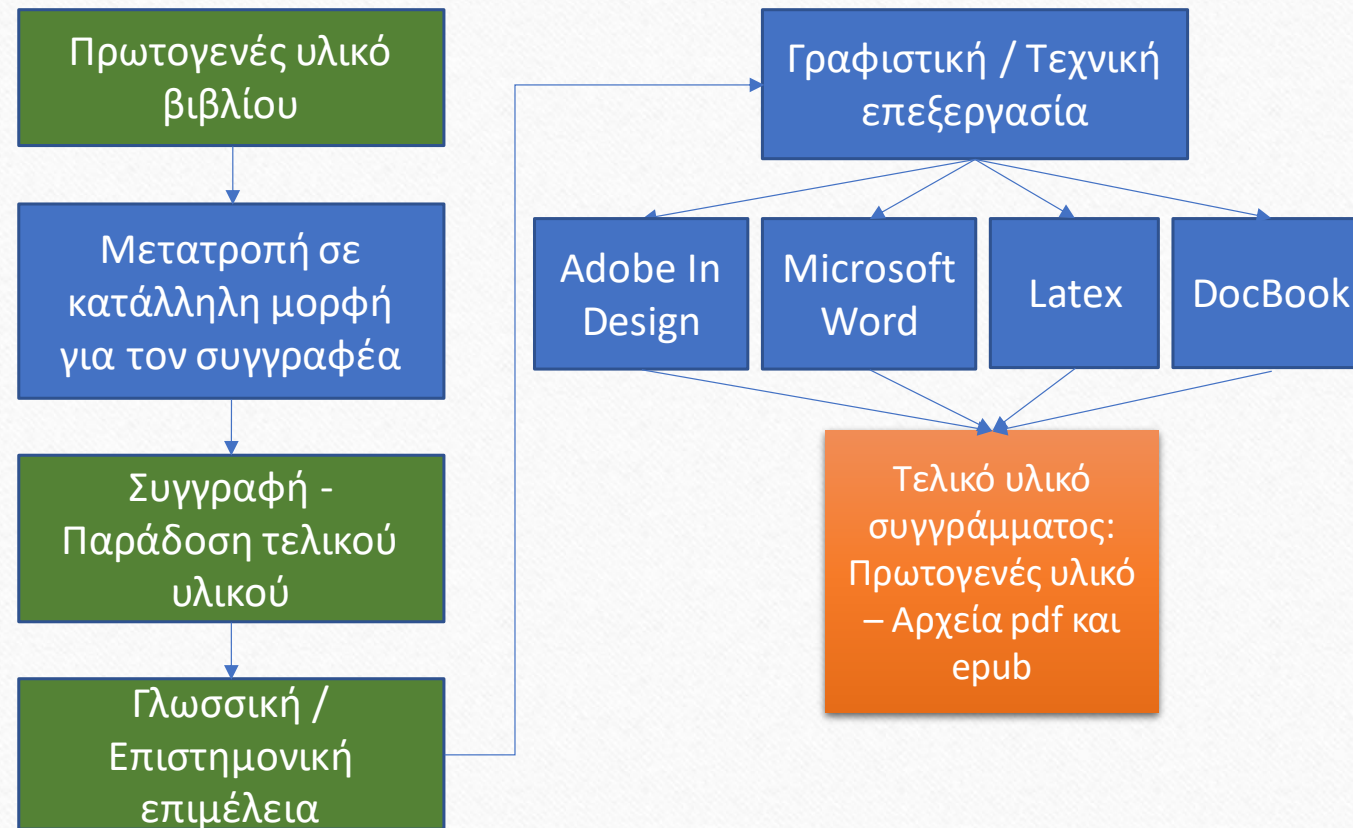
Πρωτογενές υλικό βιβλίου

Μετατροπή σε κατάλληλη μορφή για τον συγγραφέα

Συγγραφή - Παράδοση τελικού υλικού

Γλωσσική / Επιστημονική επιμέλεια

Γραφιστική / Τεχνική επεξεργασία

Adobe In Design

Microsoft Word

Latex

DocBook

Τελικό υλικό συγγράμματος: Πρωτογενές υλικό – Αρχεία pdf και epub